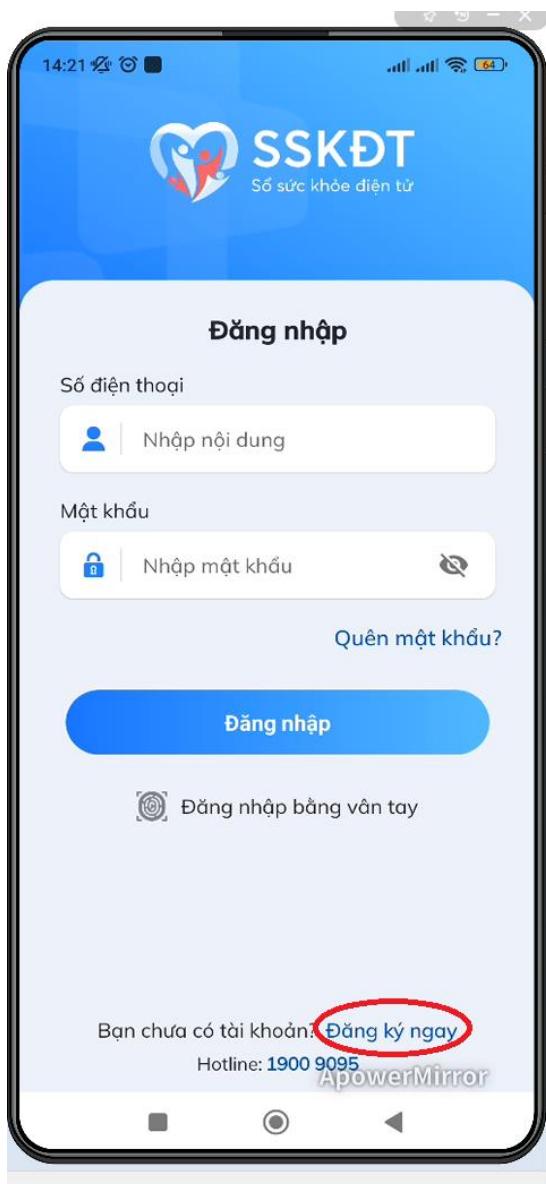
14:21

64

SSKĐT
Sổ sức khỏe điện tử

Đăng nhập

Số điện thoại

Nhập nội dung

Mật khẩu

Nhập mật khẩu

Quên mật khẩu?

Đăng nhập

Đăng nhập bằng vân tay

Bạn chưa có tài khoản? Đăng ký ngay

Hotline: 1900 9095

ApowerMirror